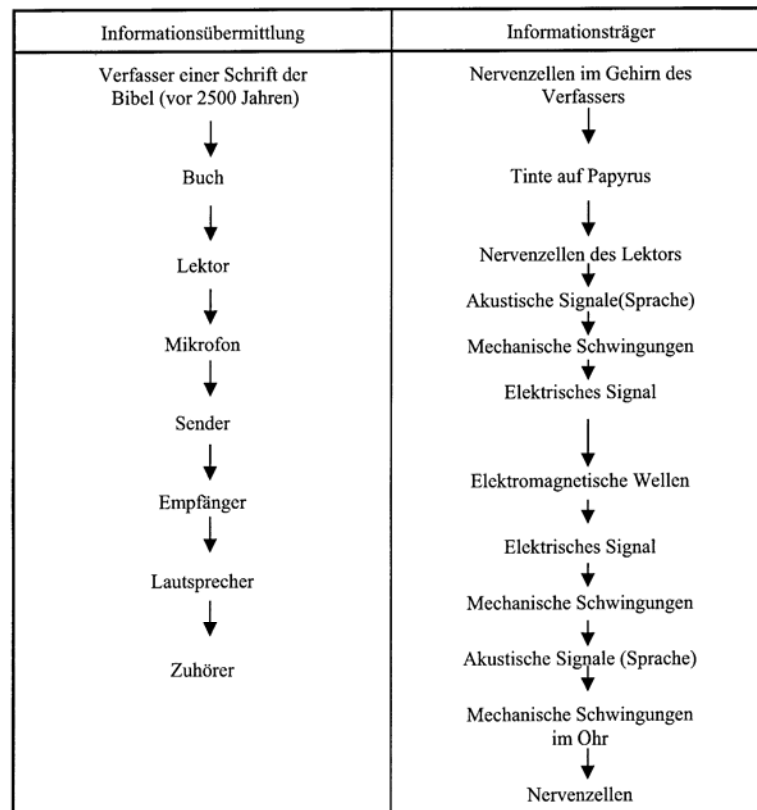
| Informationsübermittlung | Informationsträger |
|---|---|
| Verfasser einer Schrift der Bibel (vor 2500 Jahren) ↓ Buch ↓ Lektor ↓ Mikrofon ↓ Sender ↓ Empfänger ↓ Lautsprecher ↓ Zuhörer | Nervenzellen im Gehirn des Verfassers ↓ Tinte auf Papyrus ↓ Nervenzellen des Lektors ↓ Akustische Signale(Sprache) ↓ Mechanische Schwingungen ↓ Elektrisches Signal ↓ Elektromagnetische Wellen ↓ Elektrisches Signal ↓ Mechanische Schwingungen ↓ Akustische Signale (Sprache) ↓ Mechanische Schwingungen im Ohr ↓ Nervenzellen |